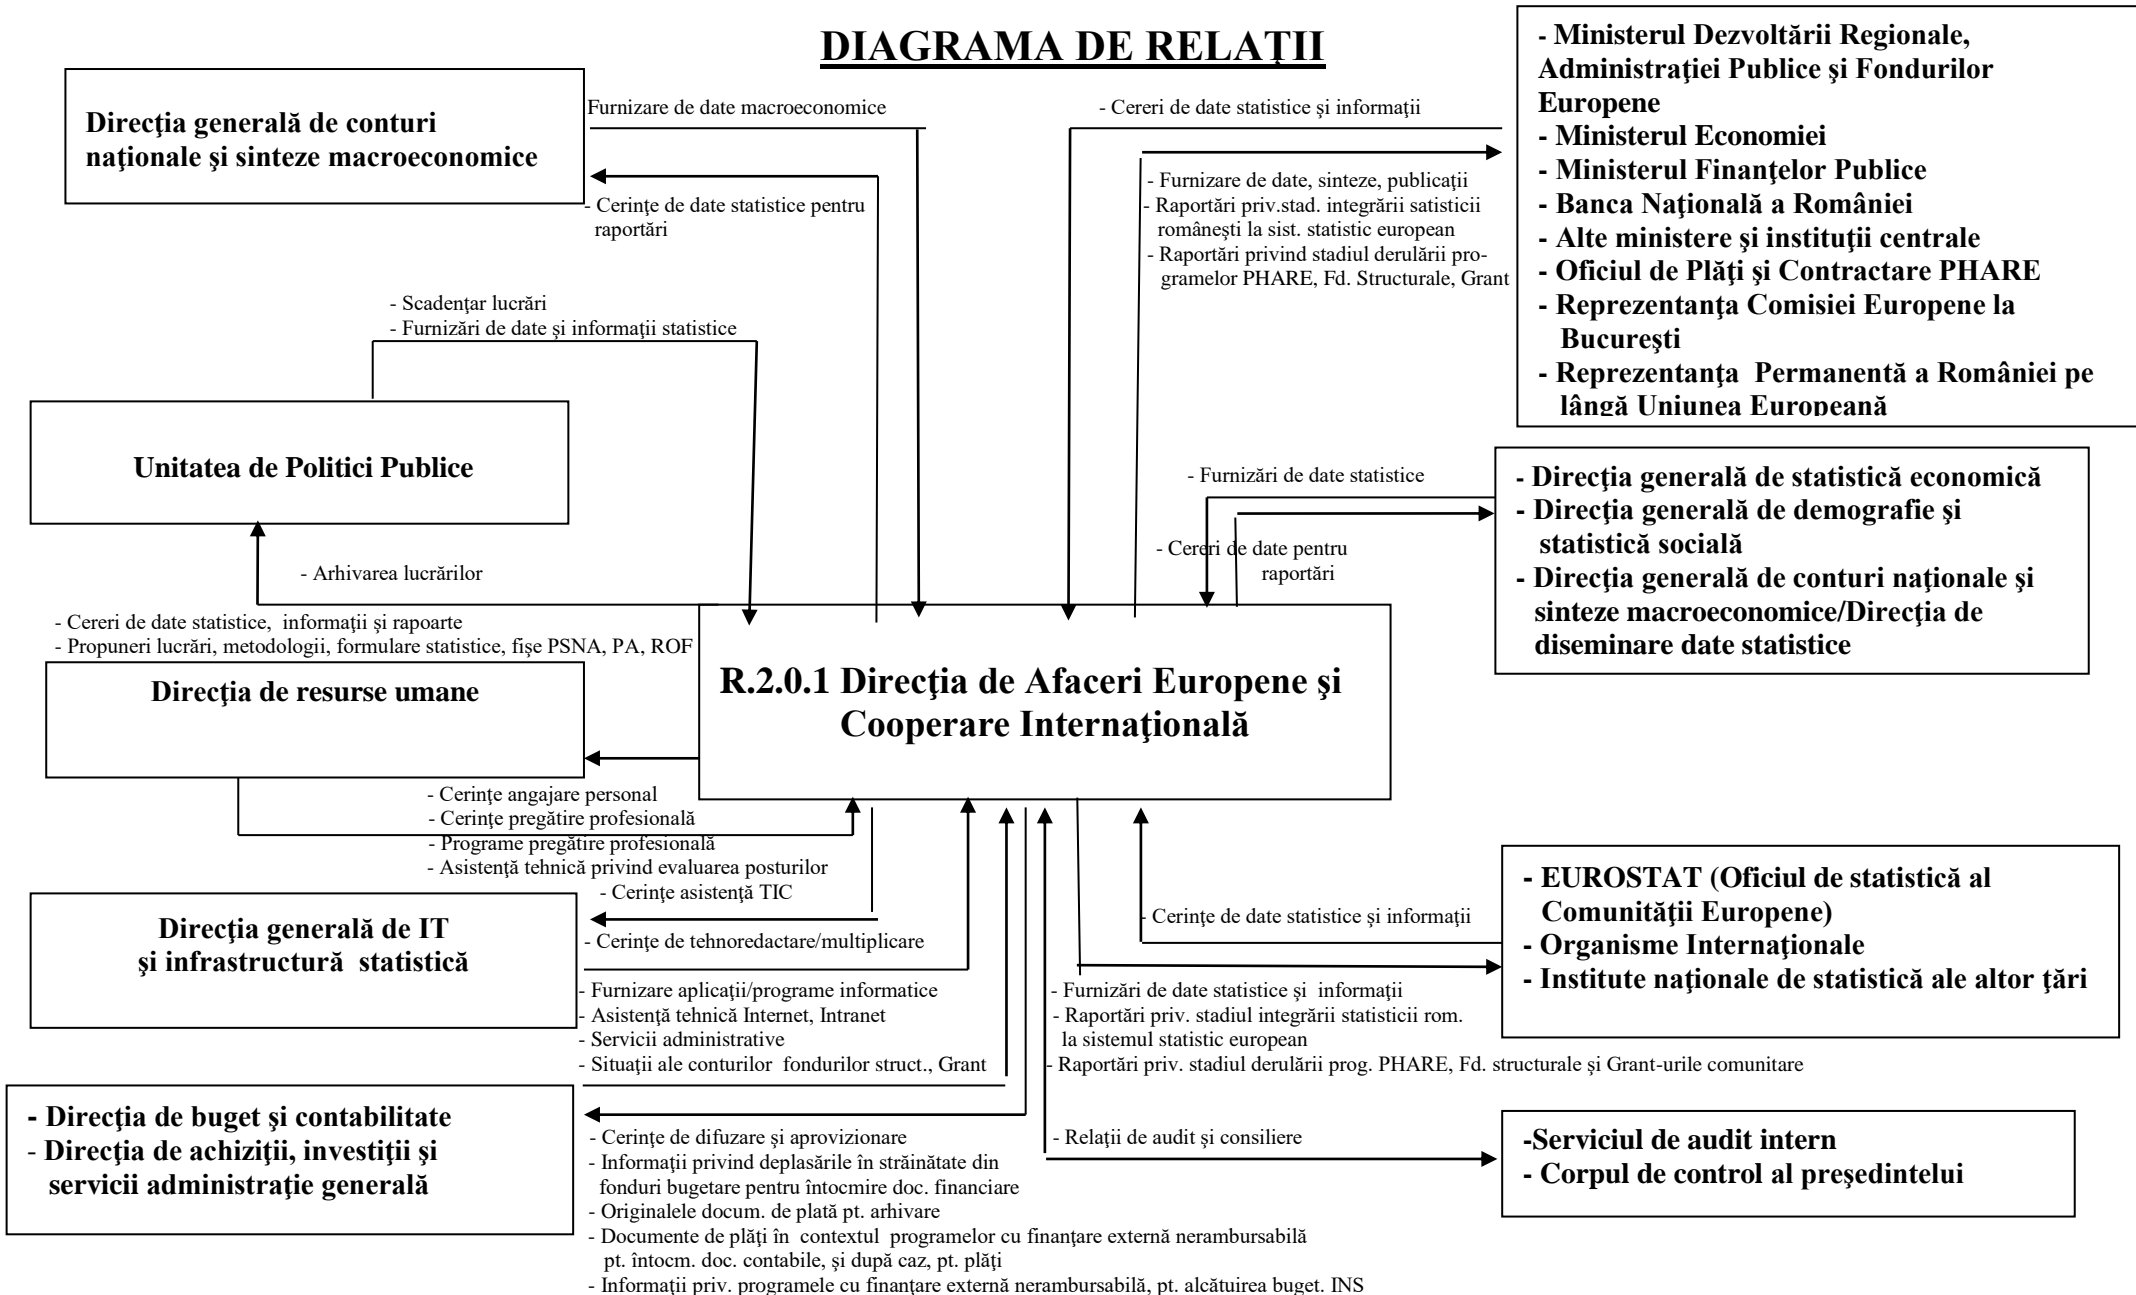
DIAGRAMA DE RELAŢII

Direcţia generală de conturi naţionale şi sinteze macroeconomice

Furnizare de date macroeconomice

- Cerinţe de date statistice pentru raportări

- Cereri de date statistice şi informaţii

- Furnizare de date, sinteze, publicaţii
- Raportări priv.stad. integrării satisticii româneşti la sist. statistic european
- Raportări privind stadiul derulării programelor PHARE, Fd. Structurale, Grant

- Ministerul Dezvoltării Regionale, Administraţiei Publice şi Fondurilor Europene
- Ministerul Economiei
- Ministerul Finanţelor Publice
- Banca Naţională a României
- Alte ministere şi instituţii centrale
- Oficiul de Plăţi şi Contractare PHARE
- Reprezentanţa Comisiei Europene la Bucureşti
- Reprezentanţa Permanentă a României pe lângă Uniunea Europeană

- Scadenţar lucrări
- Furnizări de date şi informaţii statistice

Unitatea de Politici Publice

- Arhivarea lucrărilor

- Furnizări de date statistice

- Cereri de date pentru raportări

- Direcţia generală de statistică economică
- Direcţia generală de demografie şi statistică socială
- Direcţia generală de conturi naţionale şi sinteze macroeconomice/Direcţia de diseminare date statistice

- Cereri de date statistice, informaţii şi rapoarte
- Propuneri lucrări, metodologii, formulare statistice, fişe PSNA, PA, ROF

Direcţia de resurse umane

R.2.0.1 Direcţia de Afaceri Europene şi Cooperare Internaţională

- Cerinţe angajare personal
- Cerinţe pregătire profesională
- Programe pregătire profesională
- Asistenţă tehnică privind evaluarea posturilor

- Cerinţe asistenţă TIC

Direcţia generală de IT şi infrastructură statistică

- Cerinţe de tehnoredactare/multiplicare

- Cerinţe de date statistice şi informaţii

- EUROSTAT (Oficiul de statistică al Comunităţii Europene)
- Organisme Internaţionale
- Institute naţionale de statistică ale altor ţări

- Furnizare aplicaţii/programe informatice
- Asistenţă tehnică Internet, Intranet
- Servicii administrative
- Situaţii ale conturilor fondurilor struct., Grant

- Furnizări de date statistice şi informaţii
- Raportări priv. stadiul integrării statisticii rom. la sistemul statistic european
- Raportări priv. stadiul derulării prog. PHARE, Fd. structurale şi Grant-urile comunitare

- Direcţia de buget şi contabilitate
- Direcţia de achiziţii, investiţii şi servicii administraţie generală

- Cerinţe de difuzare şi aprovizionare
- Informaţii privind deplasările în străinătate din fonduri bugetare pentru întocmire doc. financiare
- Originalele docum. de plată pt. arhivare
- Documente de plăţi în contextul programelor cu finanţare externă nerambursabilă pt. întocm. doc. contabile, şi după caz, pt. plăţi
- Informaţii priv. programele cu finanţare externă nerambursabilă, pt. alcătuirea buget. INS

- Relaţii de audit şi consiliere

-Serviciul de audit intern
- Corpul de control al preşedintelui